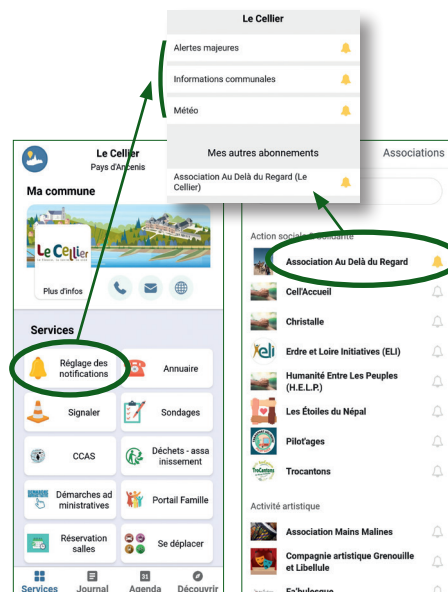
Le Cellier

Alertes majeures

Informations communales

Météo

Mes autres abonnements

Association Au Delà du Regard (Le Cellier)

Le Cellier
Pays d'Ancenis

Ma commune

Le Cellier

Plus d'infos

Services

Réglage des notifications

Annuaire

Signaler

Sondages

CCAS

Déchets - assainissement

Démarches administratives

Portail Famille

Réservation salles

Se déplacer

Services Journal Agenda Découvrir

Associations

Action sociale & solidarité

Association Au Delà du Regard

Cell'Accueil

Christalle

Erdre et Loire Initiatives (ELI)

Humanité Entre Les Peuples (H.E.L.P.)

Les Étoiles du Népal

Pilot'ages

Trocantons

Activité artistique

Association Mains Malines

Compagnie artistique Grenouille et Libellule

Fa'bulesque